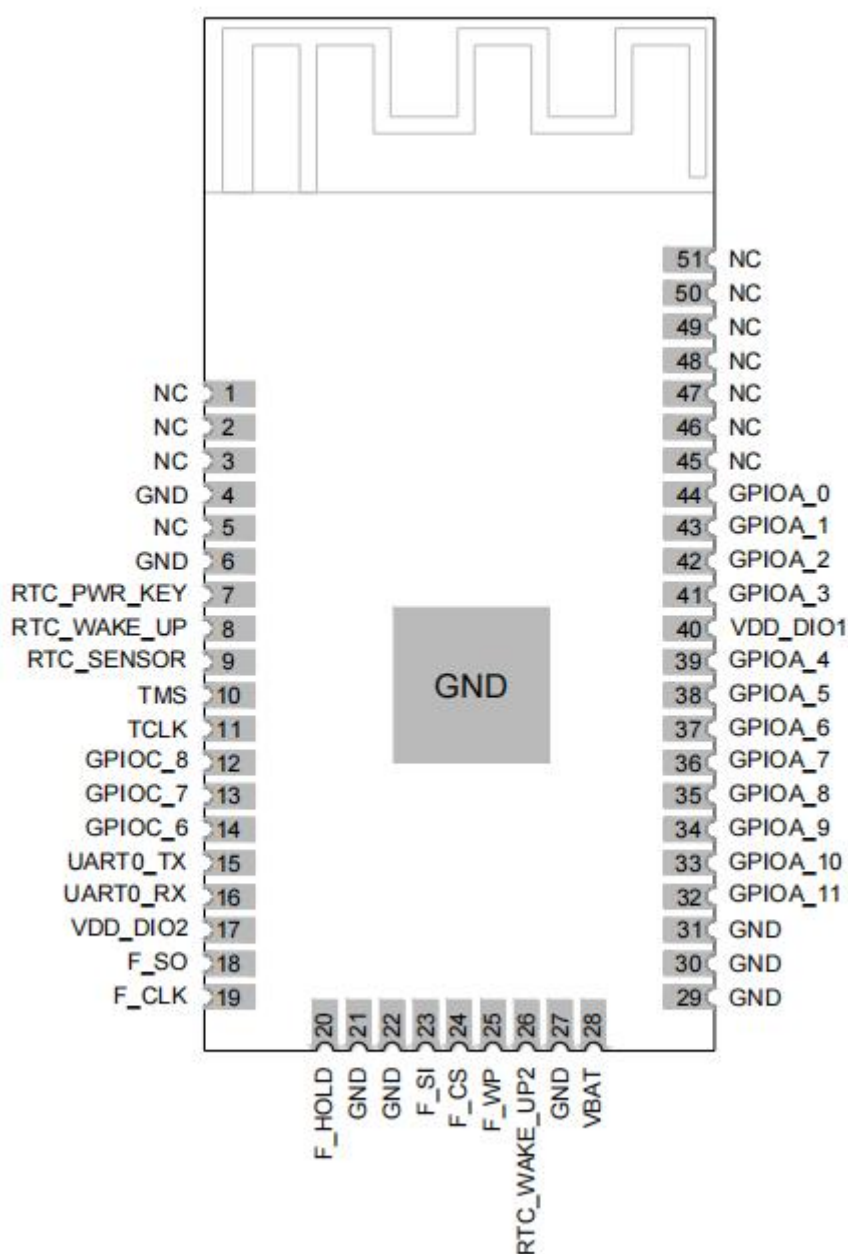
51 NC
50 NC
49 NC
48 NC
NC 1
NC 2
NC 3
GND 4
NC 5
GND 6
RTC_PWR_KEY 7
RTC_WAKE_UP 8
RTC_SENSOR 9
TMS 10
TCLK 11
GPIOC_8 12
GPIOC_7 13
GPIOC_6 14
UART0_TX 15
UART0_RX 16
VDD_DIO2 17
F_SO 18
F_CLK 19
47 NC
46 NC
45 NC
44 GPIOA_0
43 GPIOA_1
42 GPIOA_2
41 GPIOA_3
40 VDD_DIO1
39 GPIOA_4
38 GPIOA_5
37 GPIOA_6
36 GPIOA_7
35 GPIOA_8
34 GPIOA_9
33 GPIOA_10
32 GPIOA_11
31 GND
30 GND
29 GND
GND
20 F_HOLD
21 GND
22 GND
23 F_SI
24 F_CS
25 F_WP
26 RTC_WAKE_UP2
27 GND
28 VBAT